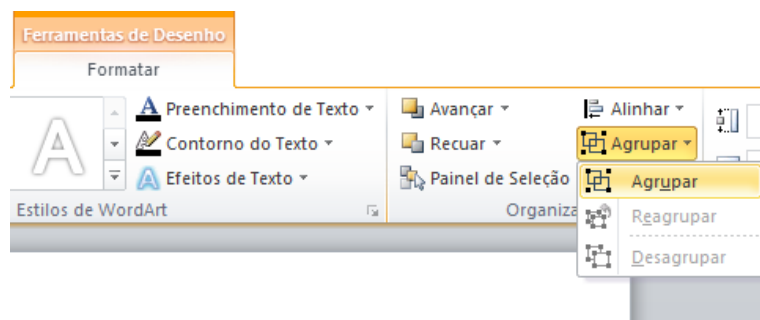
Ferramentas de Desenho
Formatar

A
Preenchimento de Texto
Contorno do Texto
Efeitos de Texto
Estilos de WordArt

Avançar
Recuar
Painel de Seleção
Organiza

Alinhar
Agrupar

Agrupar
Reagrupar
Desagrupar